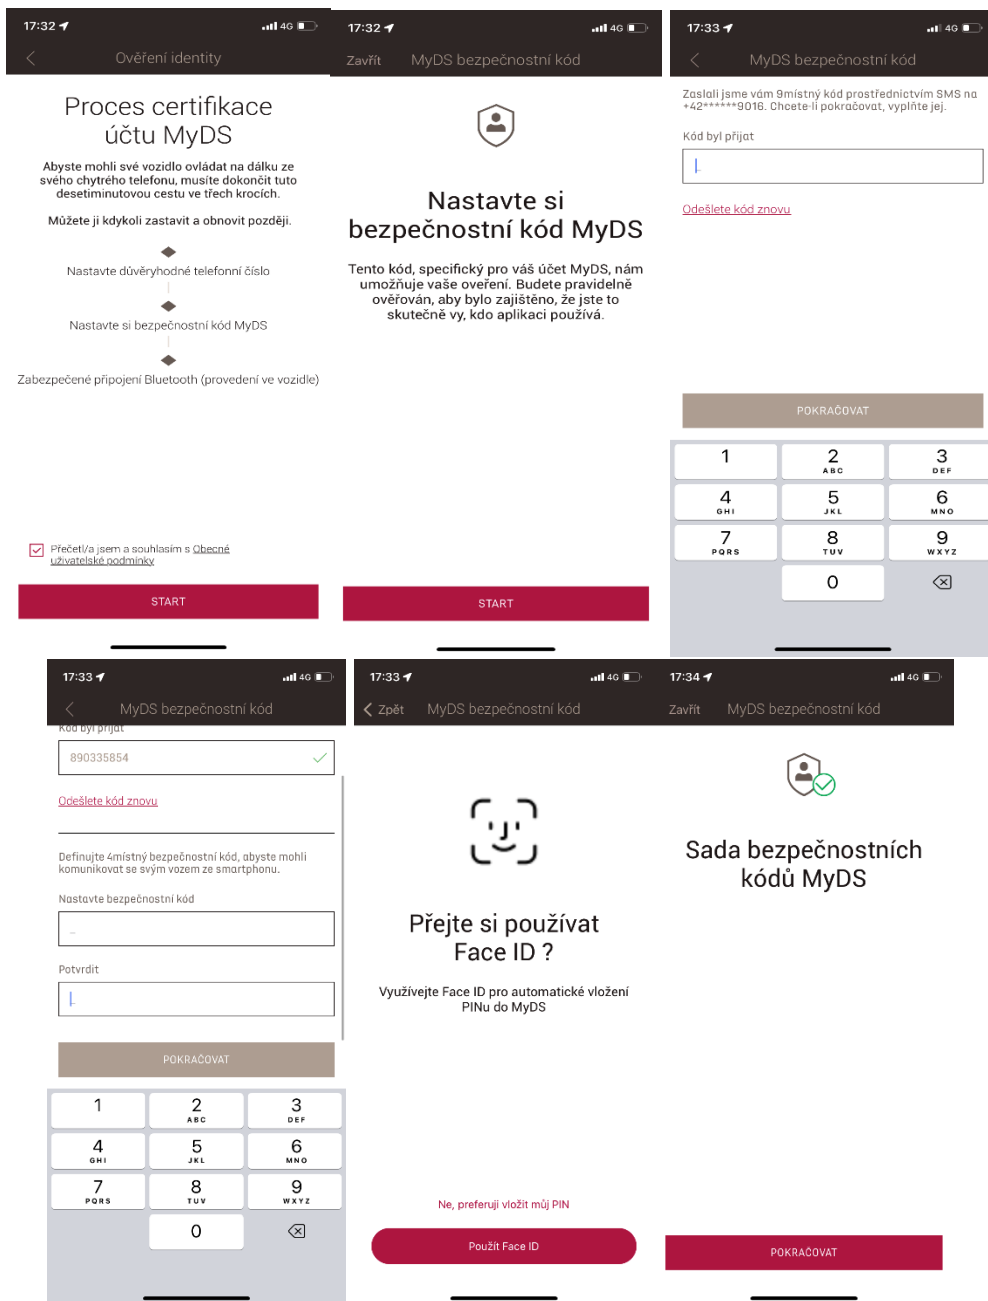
17:32 4G

Ověření identity

Proces certifikace účtu MyDS

Abyste mohli své vozidlo ovládat na dálku ze svého chytrého telefonu, musíte dokončit tuto desetiminutovou cestu ve třech krocích.

Můžete ji kdykoli zastavit a obnovit později.

Nastavte důvěryhodné telefonní číslo

Nastavte si bezpečnostní kód MyDS

Zabezpečené připojení Bluetooth (provedení ve vozidle)

Přečetl/a jsem a souhlasím s Obecné uživatelské podmínky

START

17:32 4G

Zavřít MyDS bezpečnostní kód

Nastavte si bezpečnostní kód MyDS

Tento kód, specifický pro váš účet MyDS, nám umožňuje vaše ověření. Budete pravidelně ověřován, aby bylo zajištěno, že jste to skutečně vy, kdo aplikaci používá.

START

17:33 4G

MyDS bezpečnostní kód

Zaslali jsme vám 9místný kód prostřednictvím SMS na +42******9016. Chcete-li pokračovat, vyplňte jej.

Kód byl přijat

Odešlete kód znovu

POKRAČOVAT

1
2 ABC
3 DEF
4 GHI
5 JKL
6 MNO
7 PQRS
8 TUV
9 WXYZ
0

17:33 4G

MyDS bezpečnostní kód

Kód byl přijat

890335854

Odešlete kód znovu

Definujte 4místný bezpečnostní kód, abyste mohli komunikovat se svým vozem ze smartphonu.

Nastavte bezpečnostní kód

Potvrdit

POKRAČOVAT

1
2 ABC
3 DEF
4 GHI
5 JKL
6 MNO
7 PQRS
8 TUV
9 WXYZ
0

17:33 4G

Zpět MyDS bezpečnostní kód

Přejte si používat Face ID ?

Využívejte Face ID pro automatické vložení PINu do MyDS

Ne, preferuji vložit můj PIN

Použít Face ID

17:34 4G

Zavřít MyDS bezpečnostní kód

Sada bezpečnostních kódů MyDS

POKRAČOVAT